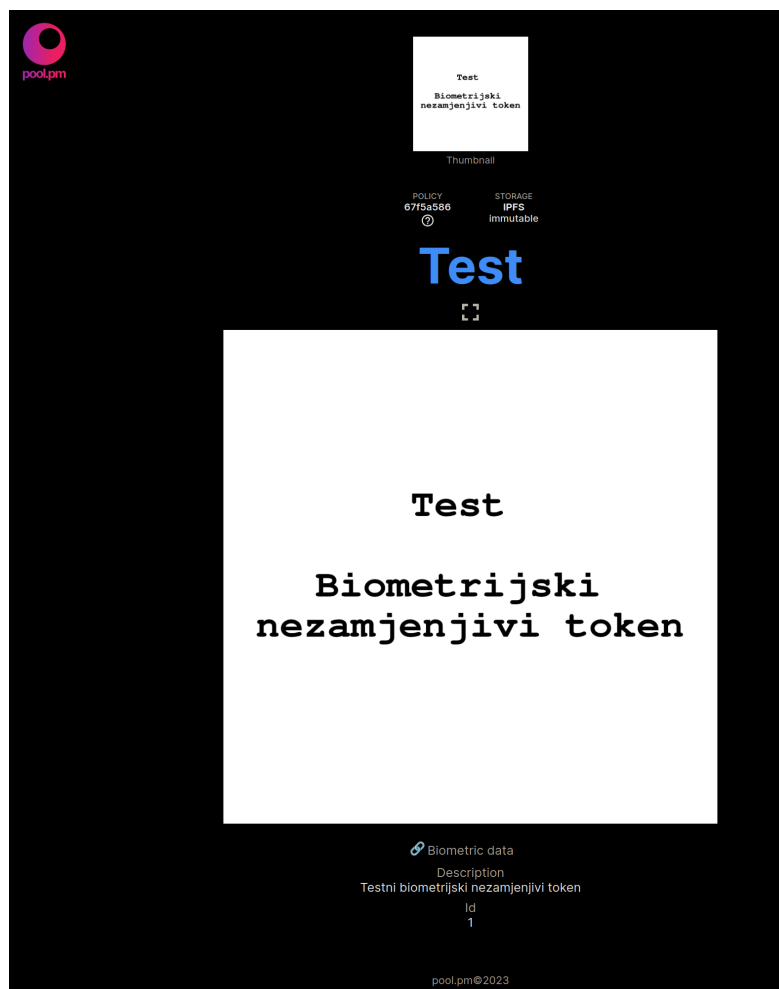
pool.pm

Test

Biometrijski nezamjenjivi token

Thumbnail

POLICY
67f5a586
?

STORAGE
IPFS
immutable

Test

Test

Biometrijski nezamjenjivi token

🔗 Biometric data

Description
Testni biometrijski nezamjenjivi token

Id
1

pool.pm©2023